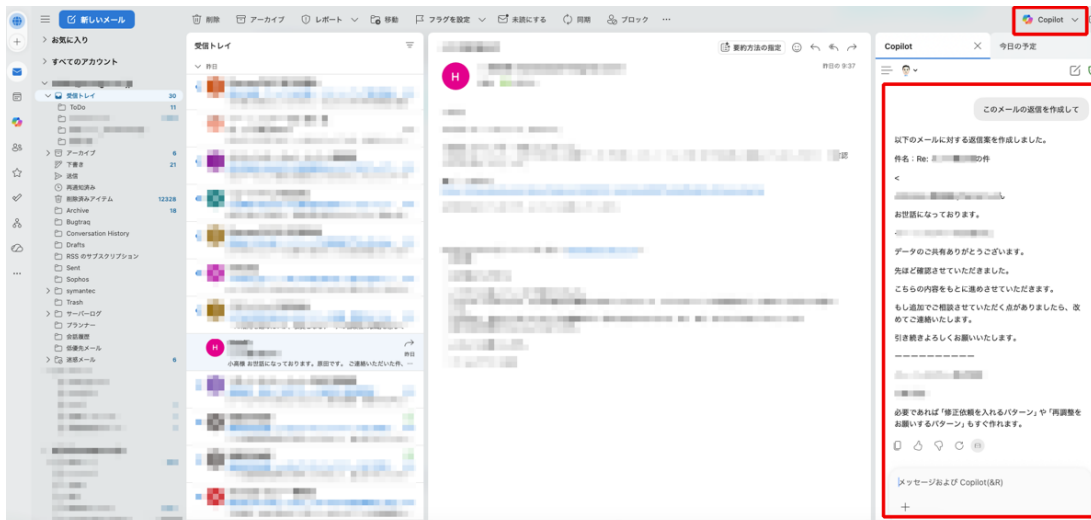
新しいメール

削除　アーカイブ　レポート　移動　フラグを設定　未読にする　同期　ブロック　…

Copilot

お気に入り

すべてのアカウント

受信トレイ 30
ToDo 11
アーカイブ 6
下書き 21
送信
再通知済み
削除済みアイテム 12328
Archive 18
Bugtraq
Conversation History
Drafts
RSS のサブスクリプション
Sent
Sophos
symantec
Trash
サーバーログ
プランナー
会話履歴
優先先メール
迷惑メール 6

受信トレイ

昨日

H
昨日
小高様 お世話になっております。原田です。 ご連絡いただいた件、…

要約方法の指定

H
昨日 9:37

Copilot　今日の予定

このメールの返信を作成して

以下のメールに対する返信案を作成しました。

件名：Re: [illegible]の件

<

お世話になっております。

データのご共有ありがとうございます。

先ほど確認させていただきました。

こちらの内容をもとに進めさせていただきます。

もし追加でご相談させていただく点がありましたら、改めてご連絡いたします。

引き続きよろしくお願いいたします。

ーーーーーーーーー

必要であれば「修正依頼を入れるパターン」や「再調整をお願いするパターン」もすぐ作れます。

メッセージおよび Copilot(&R)

+